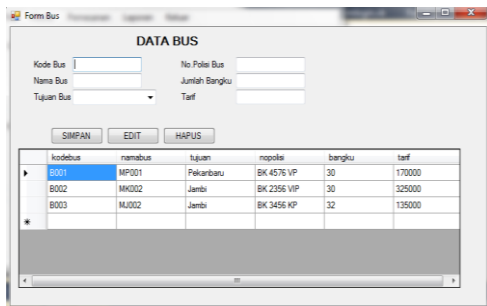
Form Bus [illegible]

DATA BUS

Kode Bus
Nama Bus
Tujuan Bus
No.Polisi Bus
Jumlah Bangku
Tarif

SIMPAN EDIT HAPUS

| | kodebus | namabus | tujuan | nopolisi | bangku | tarif |
|---|---|---|---|---|---|---|
| ▶ | B001 | MP001 | Pekanbaru | BK 4576 VP | 30 | 170000 |
| | B002 | MK002 | Jambi | BK 2356 VIP | 30 | 325000 |
| | B003 | MJ002 | Jambi | BK 3456 KP | 32 | 135000 |
| * | | | | | | |